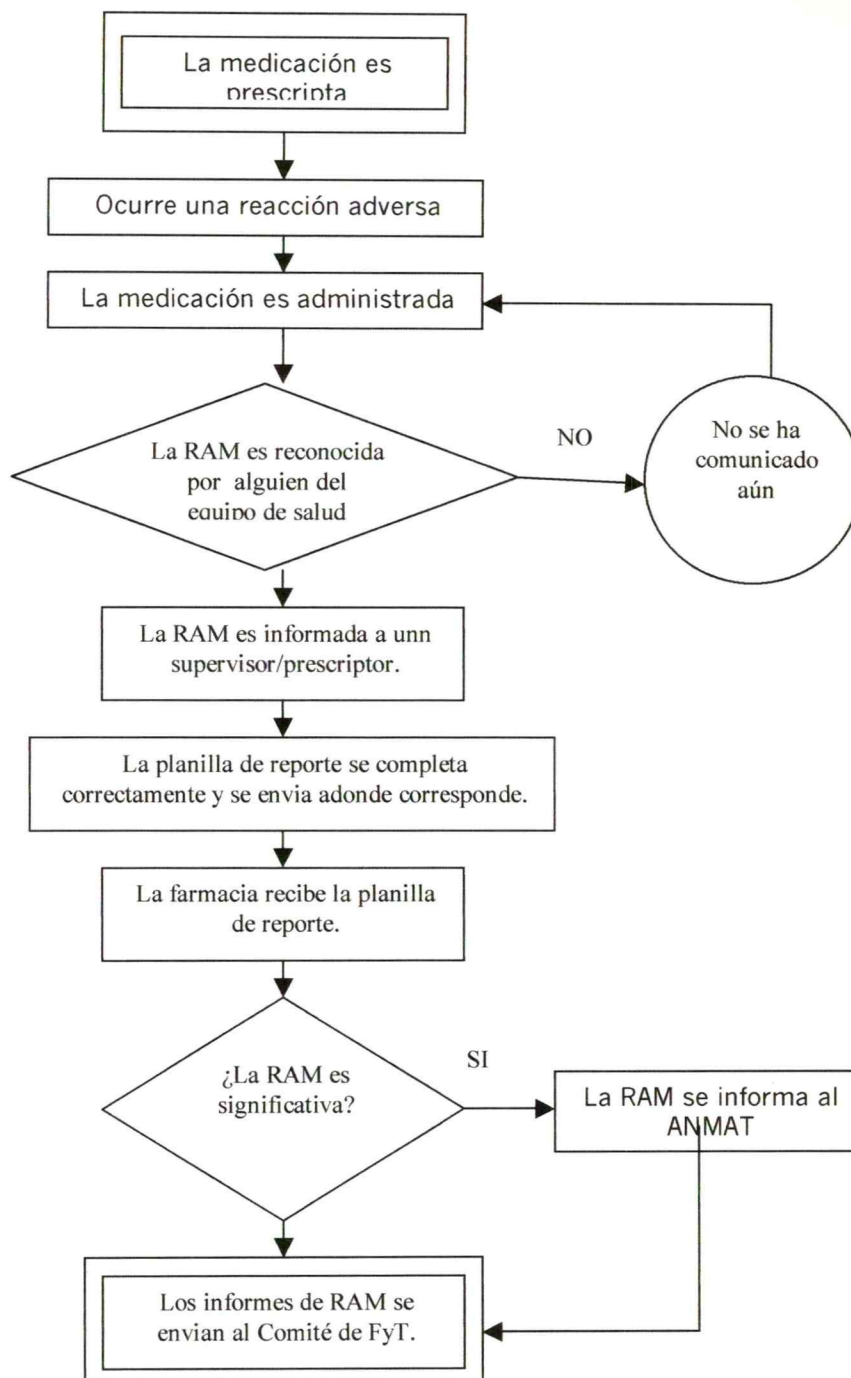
La medicación es prescripta

Ocurre una reacción adversa

La medicación es administrada

La RAM es reconocida por alguien del equipo de salud

NO

No se ha comunicado aún

La RAM es informada a unn supervisor/prescriptor.

La planilla de reporte se completa correctamente y se envia adonde corresponde.

La farmacia recibe la planilla de reporte.

¿La RAM es significativa?

SI

La RAM se informa al ANMAT

Los informes de RAM se envian al Comité de FyT.